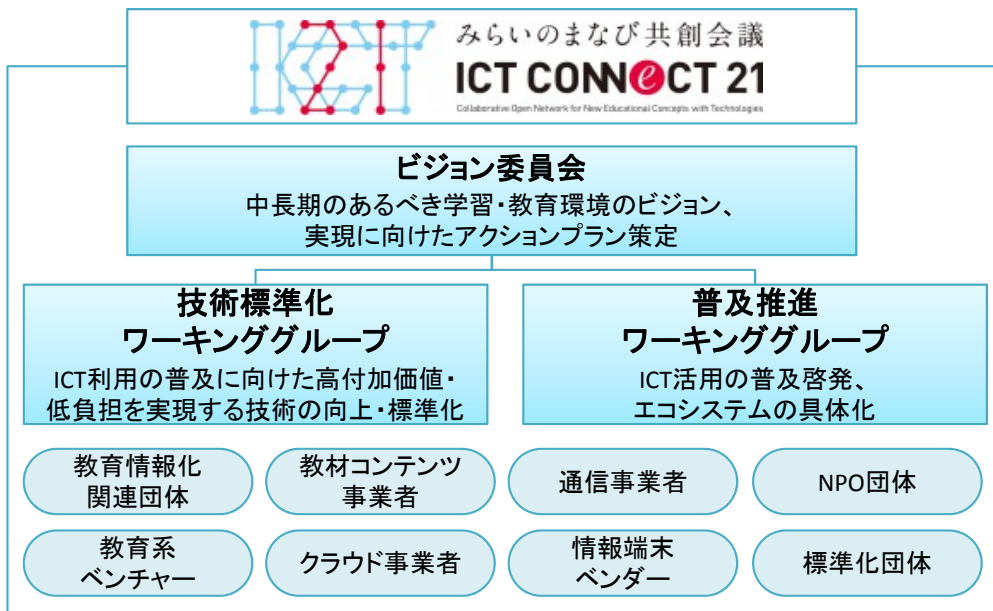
みらいのまなび共創会議
ICT CONNECT 21
Collaborative Open Network for New Educational Concepts with Technologies

ビジョン委員会
中長期のあるべき学習・教育環境のビジョン、実現に向けたアクションプラン策定

技術標準化
ワーキンググループ
ICT利用の普及に向けた高付加価値・低負担を実現する技術の向上・標準化

普及推進
ワーキンググループ
ICT活用の普及啓発、エコシステムの具体化

教育情報化関連団体

教材コンテンツ事業者

通信事業者

NPO団体

教育系ベンチャー

クラウド事業者

情報端末ベンダー

標準化団体